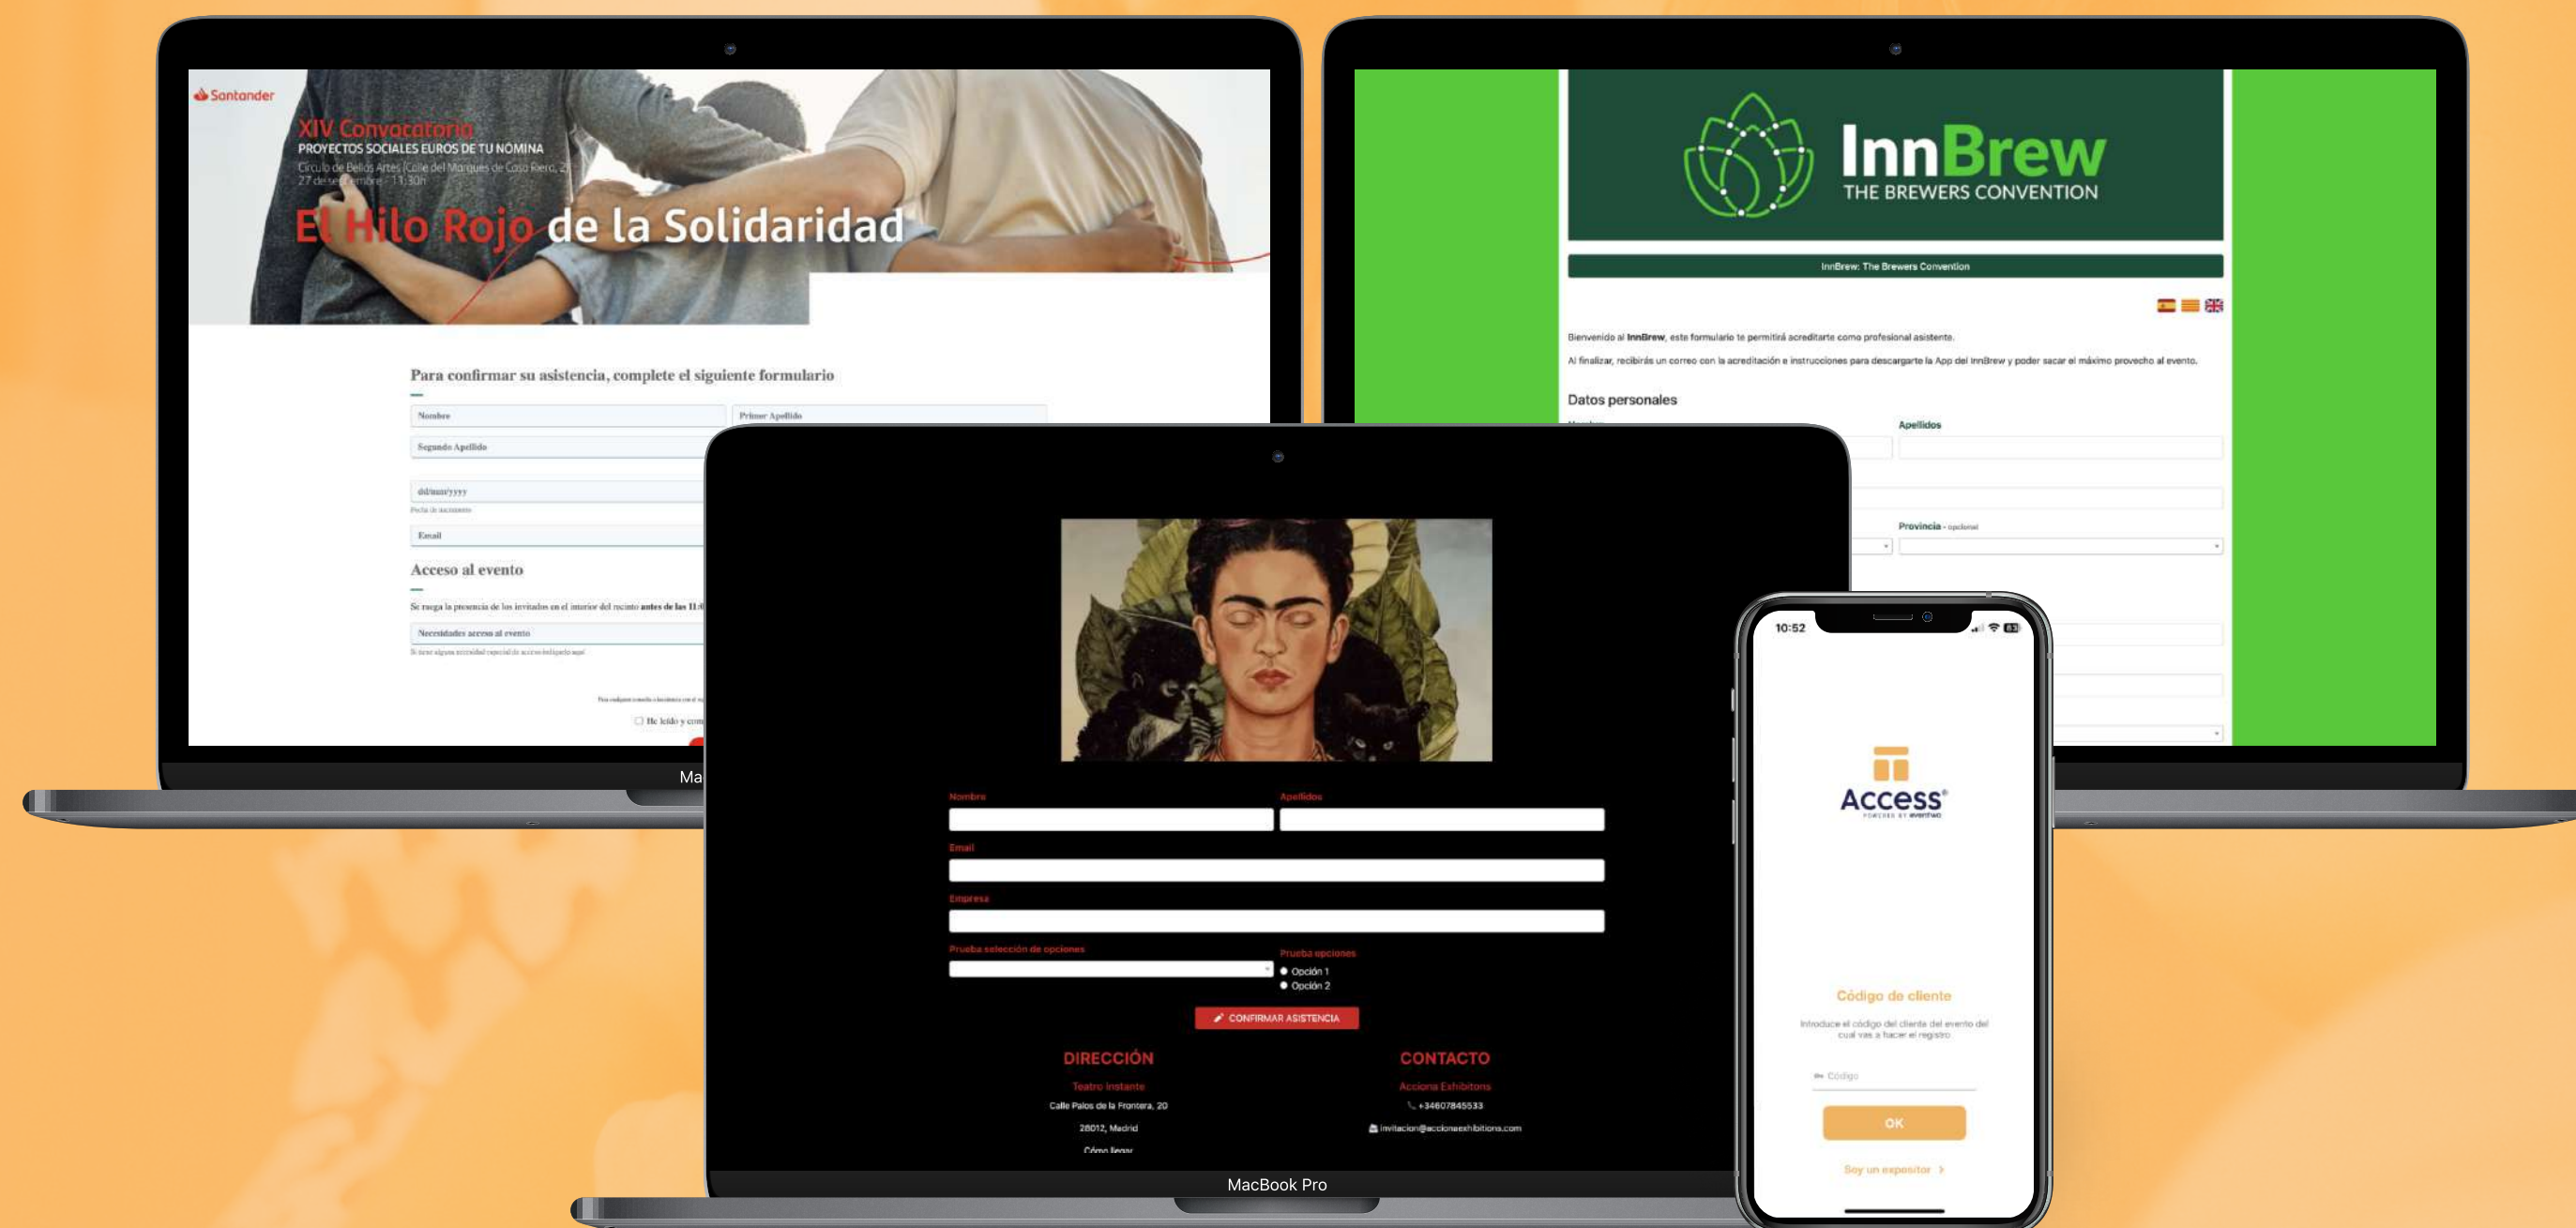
Santander

XIV Convocatoria
PROYECTOS SOCIALES EUROS DE TU NÓMINA
Círculo de Bellas Artes (Calle del Marqués de Casa Riera, 2)
27 de septiembre - 11:30h

El Hilo Rojo de la Solidaridad

Para confirmar su asistencia, complete el siguiente formulario

Nombre
Primer Apellido
Segundo Apellido
dd/mm/yyyy
Fecha de nacimiento
Email

Acceso al evento

Se ruega la presencia de los invitados en el interior del recinto antes de las 11:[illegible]

Necesidades acceso al evento
Si tiene alguna necesidad especial de acceso indíquelo aquí

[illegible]
He leído y com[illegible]

Ma

InnBrew
THE BREWERS CONVENTION

InnBrew: The Brewers Convention

Bienvenido al InnBrew, este formulario te permitirá acreditarte como profesional asistente.

Al finalizar, recibirás un correo con la acreditación e instrucciones para descargarte la App del InnBrew y poder sacar el máximo provecho al evento.

Datos personales

Apellidos

Provincia - opcional

Nombre
Apellidos
Email
Empresa
Prueba selección de opciones
Prueba opciones
Opción 1
Opción 2
CONFIRMAR ASISTENCIA

DIRECCIÓN
Teatro Instante
Calle Palos de la Frontera, 20
28012, Madrid
Cómo llegar

CONTACTO
Acciona Exhibitions
+34607845533
invitacion@accionaexhibitions.com

MacBook Pro

10:52

Access
POWERED BY eventwo

Código de cliente
Introduce el código del cliente del evento del cual vas a hacer el registro

Código

OK

Soy un expositor >